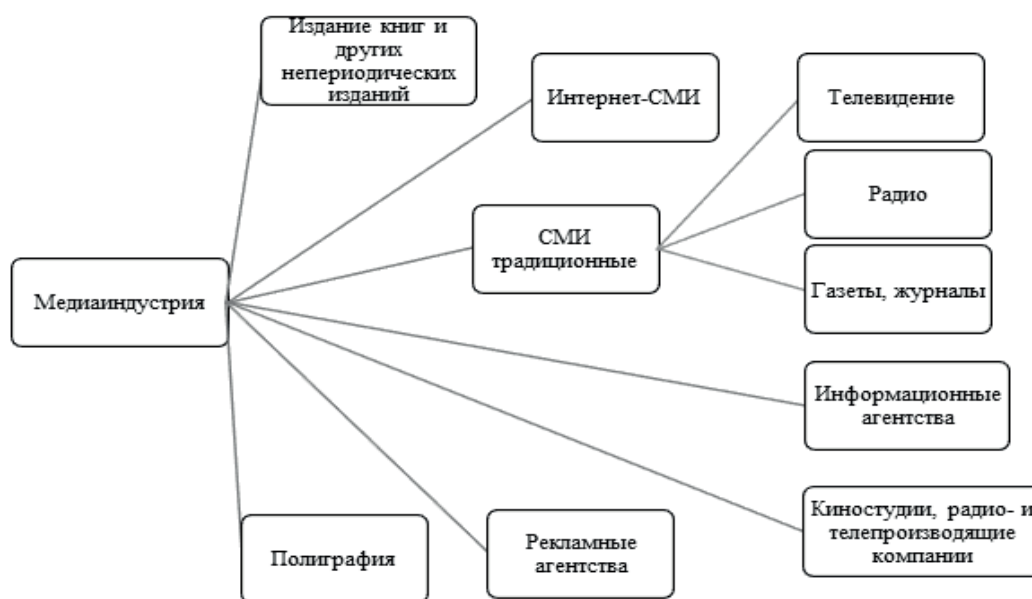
Издание книг и других непериодических изданий

Интернет-СМИ

Телевидение

Радио

СМИ традиционные

Газеты, журналы

Медиаиндустрия

Информационные агентства

Киностудии, радио- и телепроизводящие компании

Полиграфия

Рекламные агентства